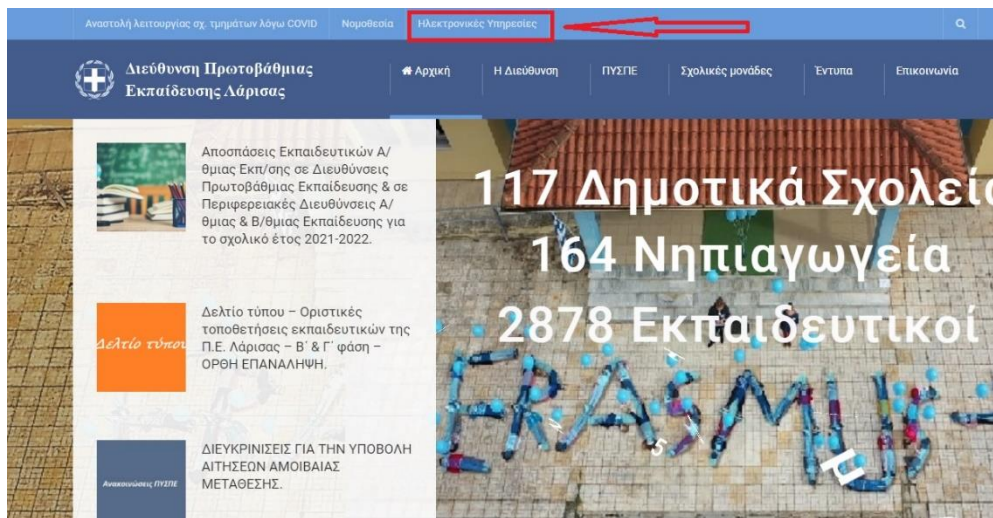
Αναστολή λειτουργίας σχ. τμημάτων λόγω COVID Νομοθεσία Ηλεκτρονικές Υπηρεσίες

Διεύθυνση Πρωτοβάθμιας Εκπαίδευσης Λάρισας

Αρχική Η Διεύθυνση ΠΥΣΠΕ Σχολικές μονάδες Έντυπα Επικοινωνία

Αποσπάσεις Εκπαιδευτικών Α/θμιας Εκπ/σης σε Διευθύνσεις Πρωτοβάθμιας Εκπαίδευσης & σε Περιφερειακές Διευθύνσεις Α/θμιας & Β/θμιας Εκπαίδευσης για το σχολικό έτος 2021-2022.

Δελτίο τύπου

Δελτίο τύπου – Οριστικές τοποθετήσεις εκπαιδευτικών της Π.Ε. Λάρισας – Β΄ & Γ΄ φάση – ΟΡΘΗ ΕΠΑΝΑΛΗΨΗ.

Ανακοινώσεις ΠΥΣΠΕ

ΔΙΕΥΚΡΙΝΙΣΕΙΣ ΓΙΑ ΤΗΝ ΥΠΟΒΟΛΗ ΑΙΤΗΣΕΩΝ ΑΜΟΙΒΑΙΑΣ ΜΕΤΑΘΕΣΗΣ.

117 Δημοτικά Σχολεία
164 Νηπιαγωγεία
2878 Εκπαιδευτικοί

ERASMUS